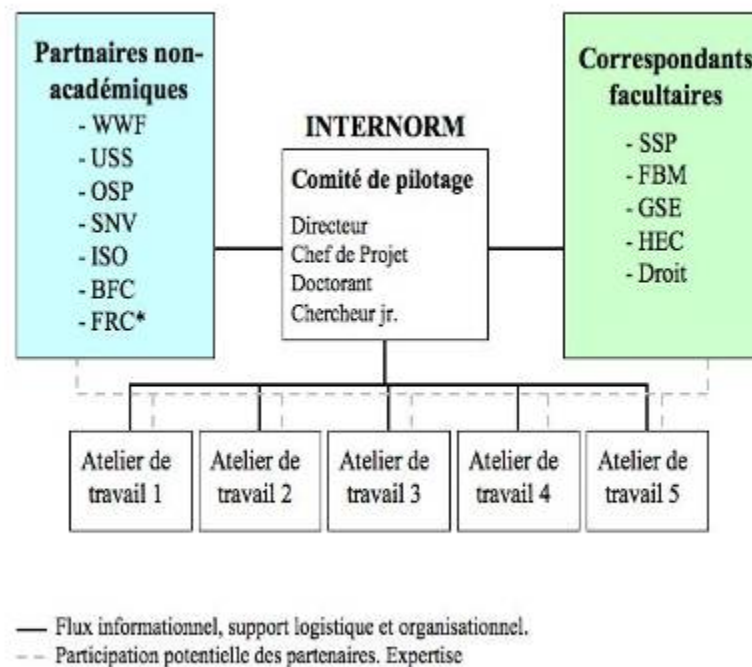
Partenaires non-académiques
- WWF
- USS
- OSP
- SNV
- ISO
- BFC
- FRC*

INTERNORM

Comité de pilotage
Directeur
Chef de Projet
Doctorant
Chercheur jr.

Correspondants facultaires
- SSP
- FBM
- GSE
- HEC
- Droit

Atelier de travail 1

Atelier de travail 2

Atelier de travail 3

Atelier de travail 4

Atelier de travail 5

Flux informationnel, support logistique et organisationnel.
Participation potentielle des partenaires. Expertise